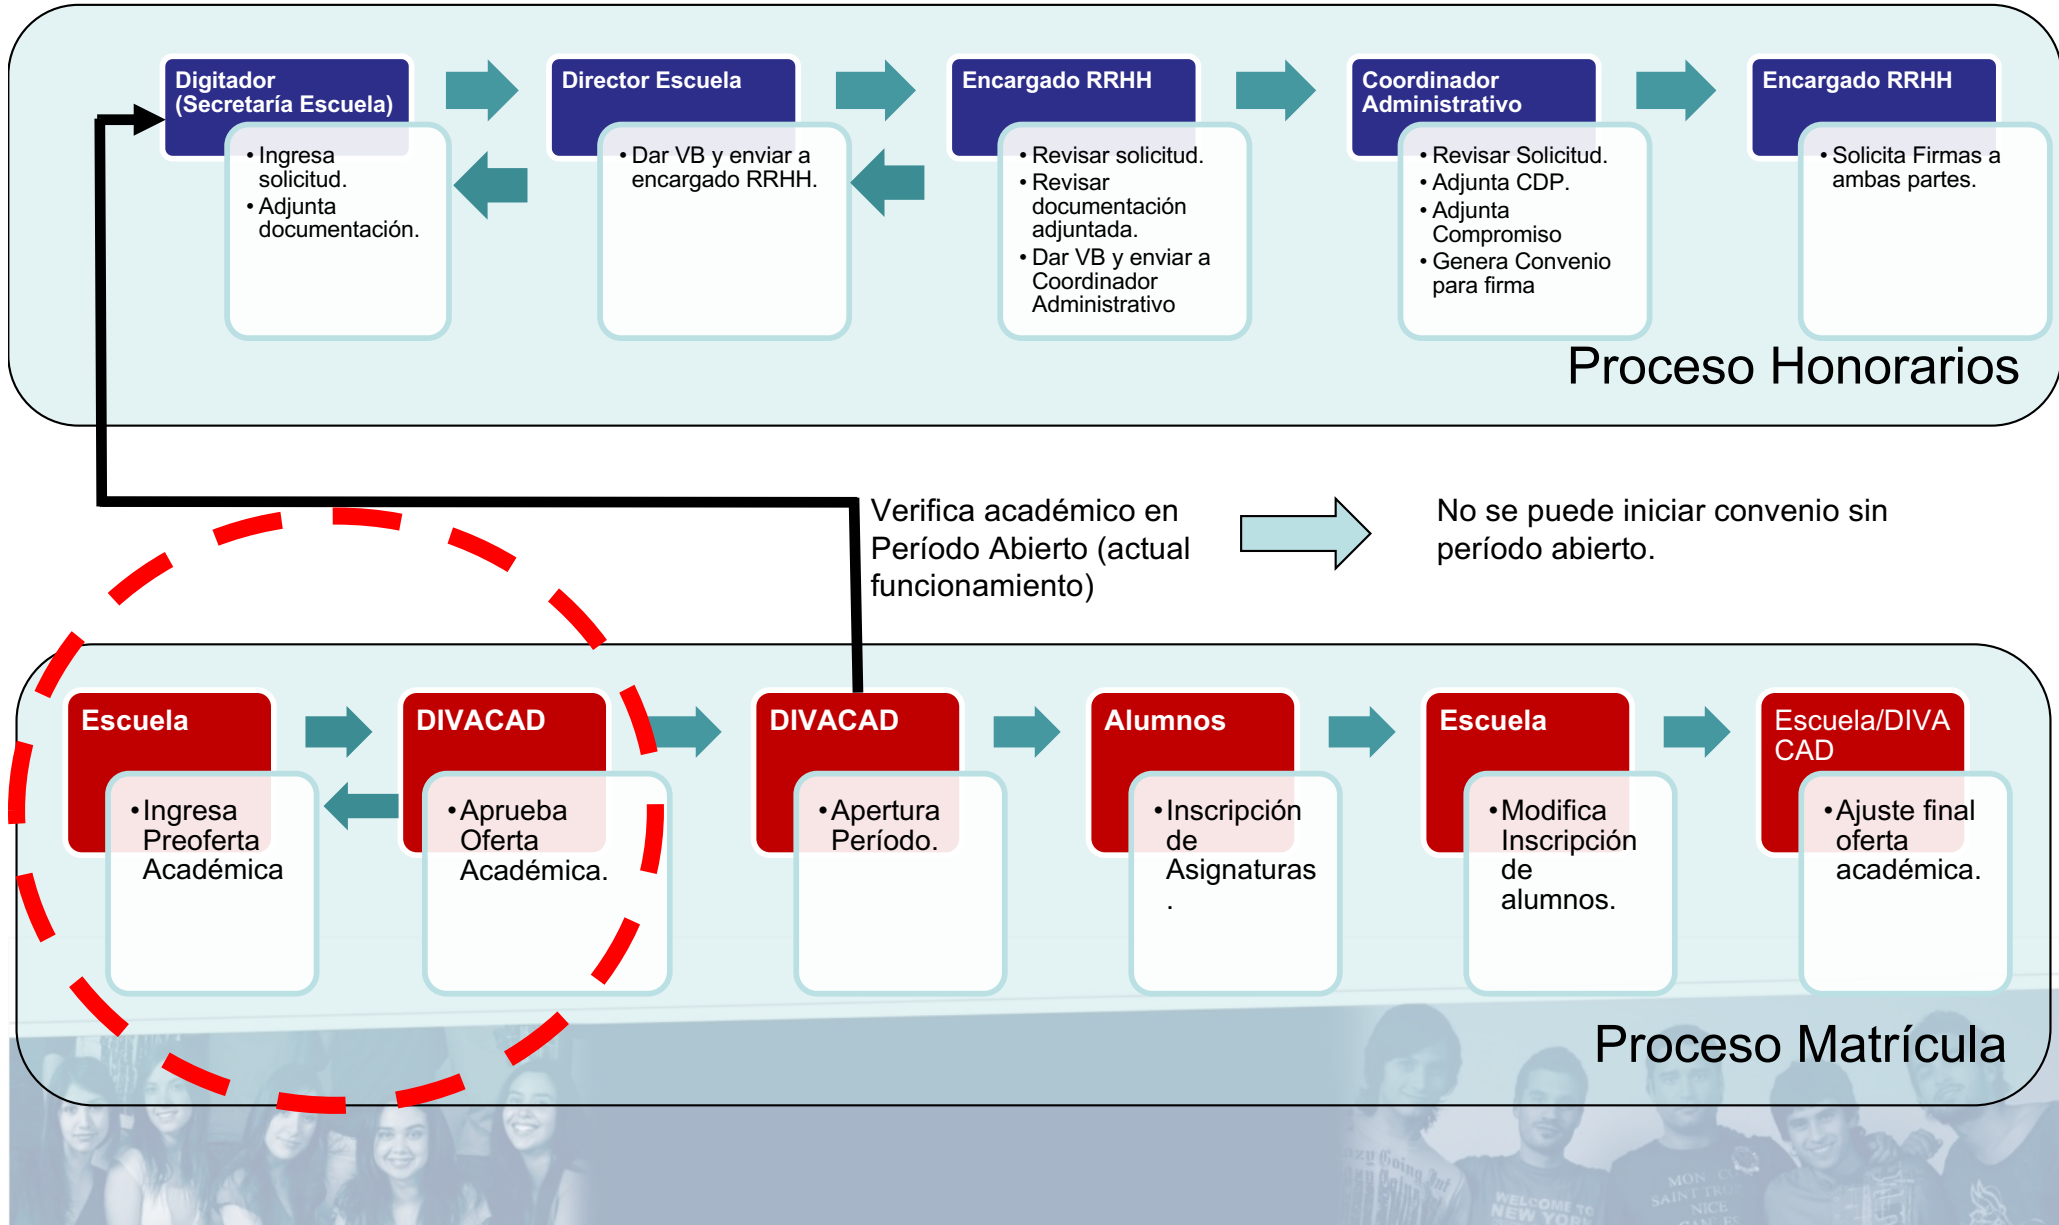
Digitador (Secretaría Escuela)

• Ingresa solicitud.
• Adjunta documentación.

Director Escuela

• Dar VB y enviar a encargado RRHH.

Encargado RRHH

• Revisar solicitud.
• Revisar documentación adjuntada.
• Dar VB y enviar a Coordinador Administrativo

Coordinador Administrativo

• Revisar Solicitud.
• Adjunta CDP.
• Adjunta Compromiso
• Genera Convenio para firma

Encargado RRHH

• Solicita Firmas a ambas partes.

Proceso Honorarios

Verifica académico en Período Abierto (actual funcionamiento)

No se puede iniciar convenio sin período abierto.

Escuela

• Ingresa Preoferta Académica

DIVACAD

• Aprueba Oferta Académica.

DIVACAD

• Apertura Período.

Alumnos

• Inscripción de Asignaturas .

Escuela

• Modifica Inscripción de alumnos.

Escuela/DIVACAD

• Ajuste final oferta académica.

Proceso Matrícula